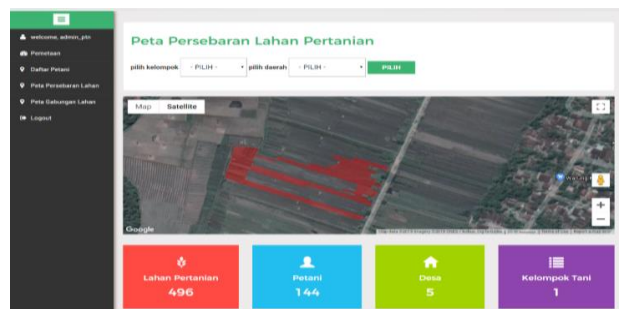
welcome, admin_ptn
Pemetaan
Daftar Petani
Peta Persebaran Lahan
Peta Gabungan Lahan
Logout

Peta Persebaran Lahan Pertanian

pilih kelompok - PILIH - pilih daerah - PILIH - PILIH

Map Satellite

Google

Lahan Pertanian
496

Petani
144

Desa
5

Kelompok Tani
1